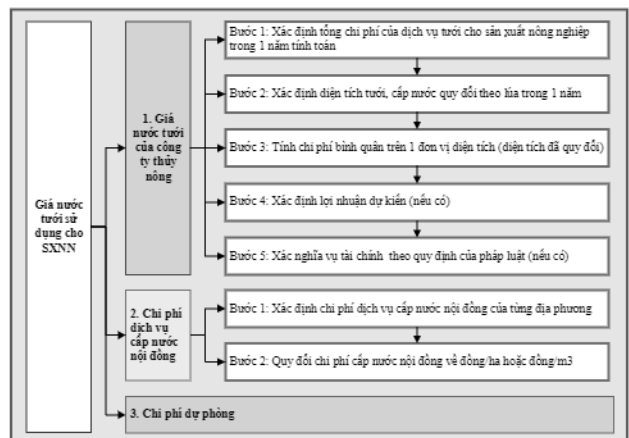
Giá nước tưới sử dụng cho SXNN

1. Giá nước tưới của công ty thủy nông

Bước 1: Xác định tổng chi phí của dịch vụ tưới cho sản xuất nông nghiệp trong 1 năm tính toán

Bước 2: Xác định diện tích tưới, cấp nước quy đổi theo lúa trong 1 năm

Bước 3: Tính chi phí bình quân trên 1 đơn vị diện tích (diện tích đã quy đổi)

Bước 4: Xác định lợi nhuận dự kiến (nếu có)

Bước 5: Xác nghĩa vụ tài chính theo quy định của pháp luật (nếu có)

2. Chi phí dịch vụ cấp nước nội đồng

Bước 1: Xác định chi phí dịch vụ cấp nước nội đồng của từng địa phương

Bước 2: Quy đổi chi phí cấp nước nội đồng về đồng/ha hoặc đồng/m3

3. Chi phí dự phòng